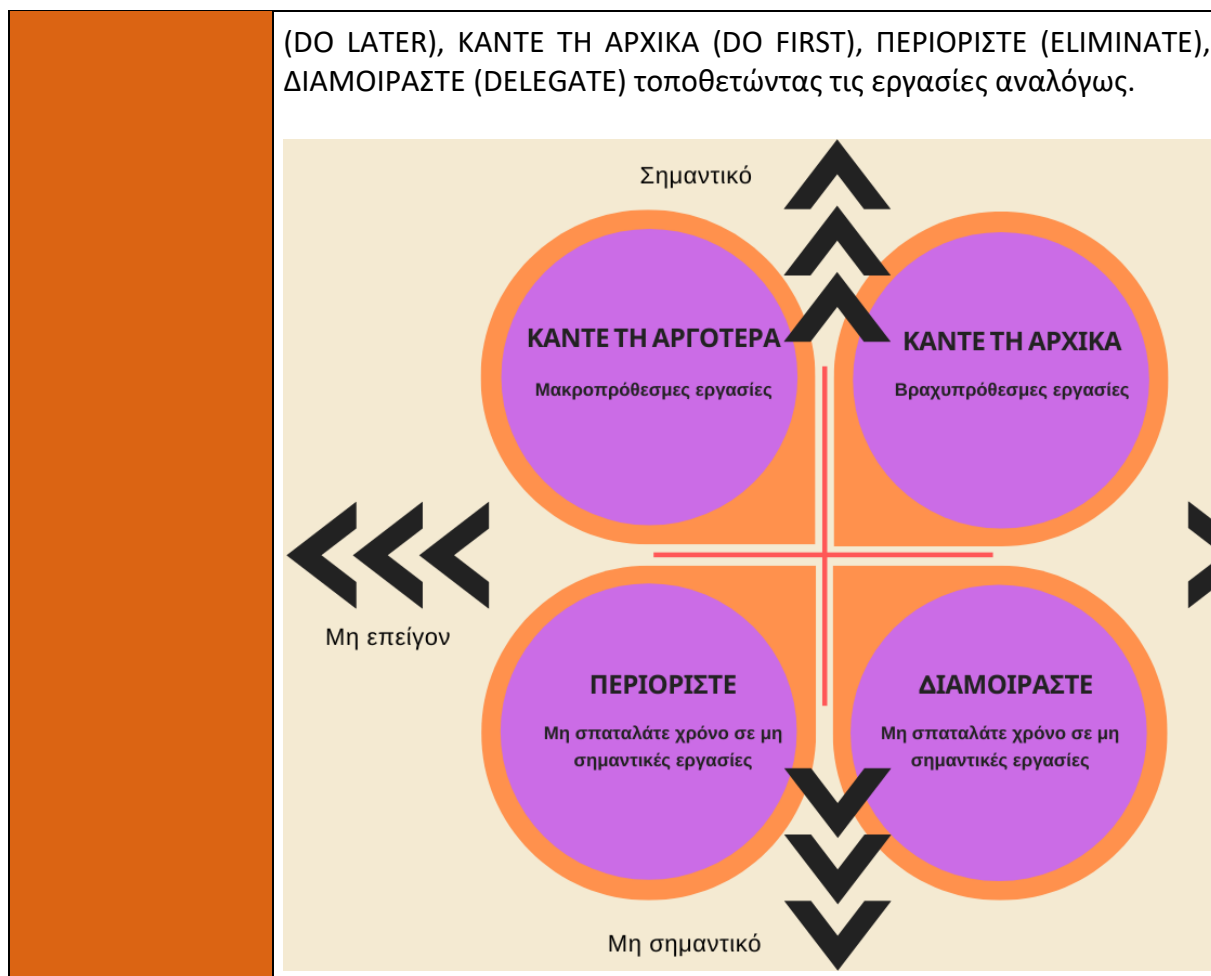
(DO LATER), ΚΑΝΤΕ ΤΗ ΑΡΧΙΚΑ (DO FIRST), ΠΕΡΙΟΡΙΣΤΕ (ELIMINATE), ΔΙΑΜΟΙΡΑΣΤΕ (DELEGATE) τοποθετώντας τις εργασίες αναλόγως.

Σημαντικό

ΚΑΝΤΕ ΤΗ ΑΡΓΟΤΕΡΑ

Μακροπρόθεσμες εργασίες

ΚΑΝΤΕ ΤΗ ΑΡΧΙΚΑ

Βραχυπρόθεσμες εργασίες

Μη επείγον

ΠΕΡΙΟΡΙΣΤΕ

Μη σπαταλάτε χρόνο σε μη σημαντικές εργασίες

ΔΙΑΜΟΙΡΑΣΤΕ

Μη σπαταλάτε χρόνο σε μη σημαντικές εργασίες

Μη σημαντικό